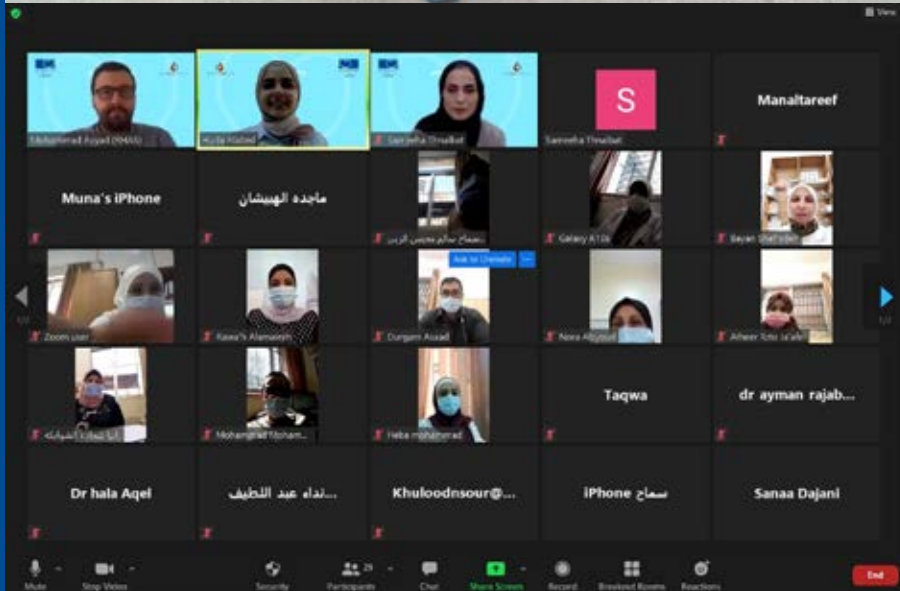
View

Mohammad Asaad (MAS)

Huda Alabed

Sameeha Ttnaibat

S

Sameeha Ttnaibat

Manaltareef

Muna's iPhone

ماجده الهيشان

سماح سالم محيس الزيد

Galaxy A10s

Bayan Shar'ubeh

Ask to Unmute

Zoom user

Rawa'a Alamaieh

Durgam Asaad

Nora Alkyoud

Afeef Aziz Ja'afreh

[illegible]

Mohammad Mohamm...

Heba mohammad

Taqwa

dr ayman rajab...

Dr hala Aqel

نداء عبد اللطيف...

Khuloodnsour@...

iPhone سماح

Sanaa Dajani

Mute

Stop Video

Security

29

Participants

Chat

Share Screen

Record

Breakout Rooms

Reactions

End